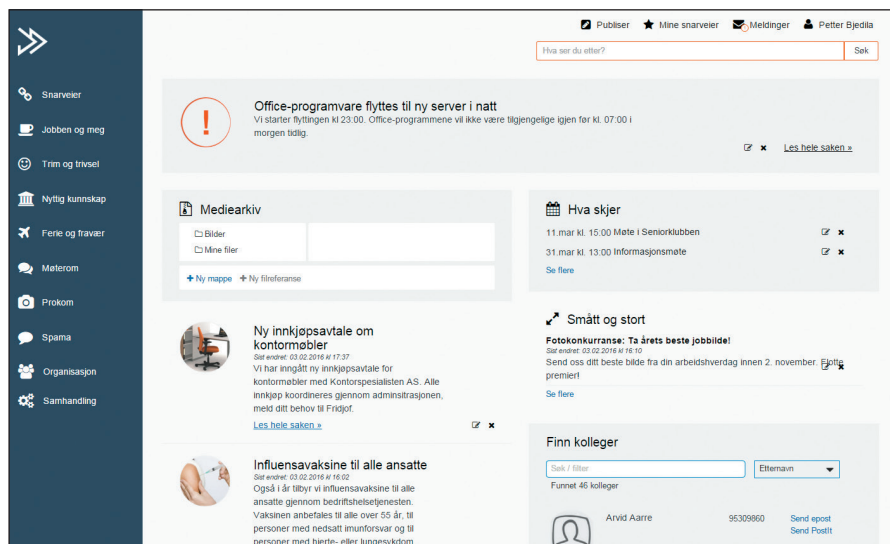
Snarveier

Jobben og meg

Trim og trivsel

Nyttig kunnskap

Ferie og fravær

Møterom

Prokom

Spama

Organisasjon

Samhandling

Publiser Mine snarveier Meldinger Petter Bjedila

Hva ser du etter? Søk

Office-programvare flyttes til ny server i natt

Vi starter flyttingen kl 23:00. Office-programmene vil ikke være tilgjengelige igjen før kl. 07:00 i morgen tidlig.

Les hele saken »

Mediearkiv

Bilder

Mine filer

+ Ny mappe + Ny filreferanse

Ny innkjøpsavtale om kontormøbler

Sist endret: 03.02.2016 kl 17:37

Vi har inngått ny innkjøpsavtale for kontormøbler med Kontorspesialisten AS. Alle innkjøp koordineres gjennom adminsitrasjonen, meld ditt behov til Fridjof.

Les hele saken »

Influensavaksine til alle ansatte

Sist endret: 03.02.2016 kl 16:02

Også i år tilbyr vi influensavaksine til alle ansatte gjennom bedriftshelsetjenesten. Vaksinen anbefales til alle over 55 år, til personer med nedsatt imunforsvar og til personer med hjerte- eller lungesykdom

Hva skjer

11.mar kl. 15:00 Møte i Seniorklubben

31.mar kl. 13:00 Informasjonsmøte

Se flere

Smått og stort

Fotokonkurranse: Ta årets beste jobbilde!

Sist endret: 03.02.2016 kl 16:10

Send oss ditt beste bilde fra din arbeidshverdag innen 2. november. Flotte premier!

Se flere

Finn kolleger

Søk / filter

Etternavn

Funnet 46 kolleger

Arvid Aarre 95309860 Send epost Send PostIt